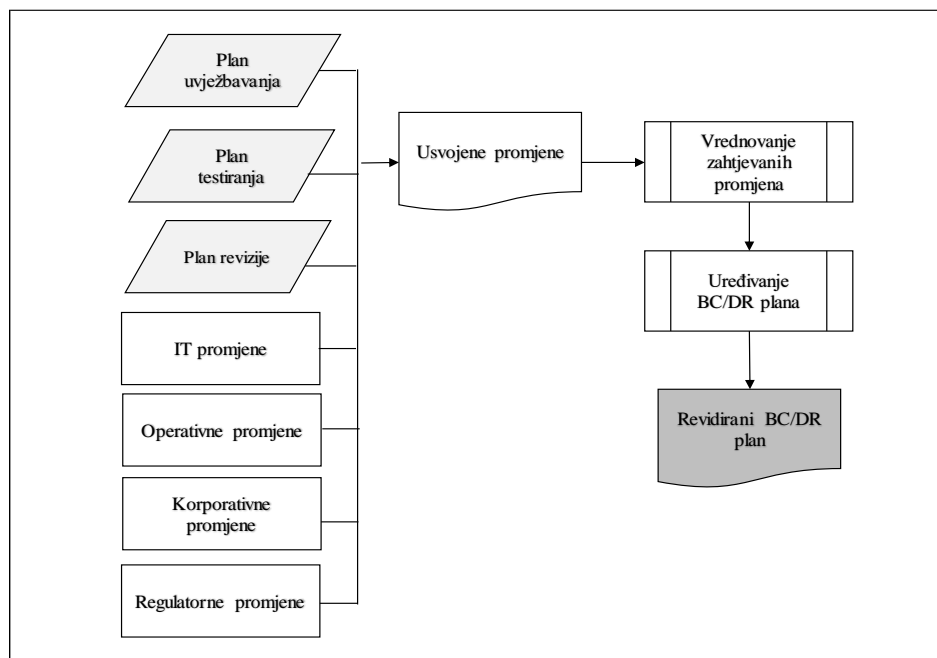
Plan uvježbavanja

Plan testiranja

Plan revizije

IT promjene

Operativne promjene

Korporativne promjene

Regulatorne promjene

Usvojene promjene

Vrednovanje zahtjevanih promjena

Uređivanje BC/DR plana

Revidirani BC/DR plan